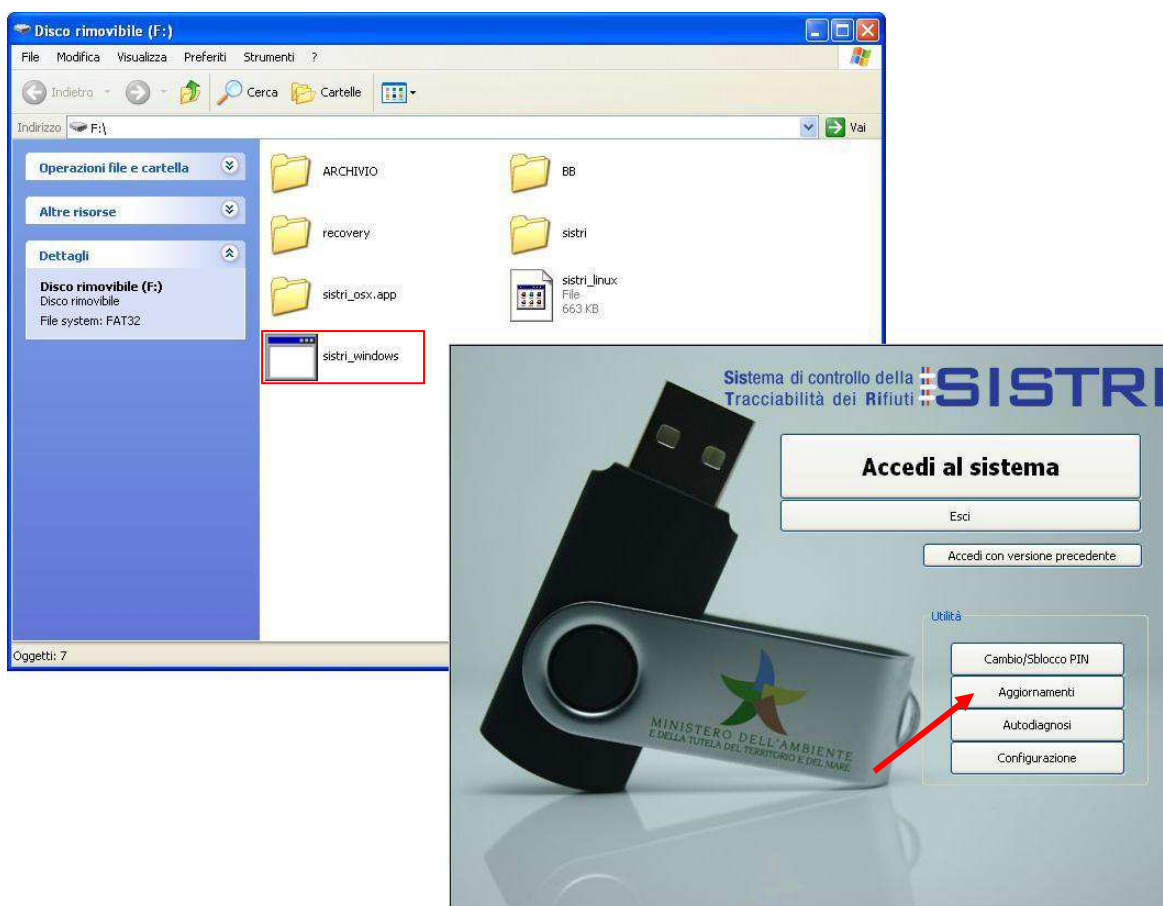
Disco rimovibile (F:)

File Modifica Visualizza Preferiti Strumenti ?

Indietro Cerca Cartelle

Indirizzo F:\ Vai

Operazioni file e cartella

Altre risorse

Dettagli

Disco rimovibile (F:)
Disco rimovibile
File system: FAT32

ARCHIVIO

BB

recovery

sistri

sistri_osx.app

sistri_linux
File
663 KB

sistri_windows

Oggetti: 7

Sistema di controllo della Tracciabilità dei Rifiuti SISTRI

Accedi al sistema

Esci

Accedi con versione precedente

Utilità

Cambio/Sblocco PIN

Aggiornamenti

Autodiagnosi

Configurazione

MINISTERO DELL'AMBIENTE
E DELLA TUTELA DEL TERRITORIO E DEL MARE